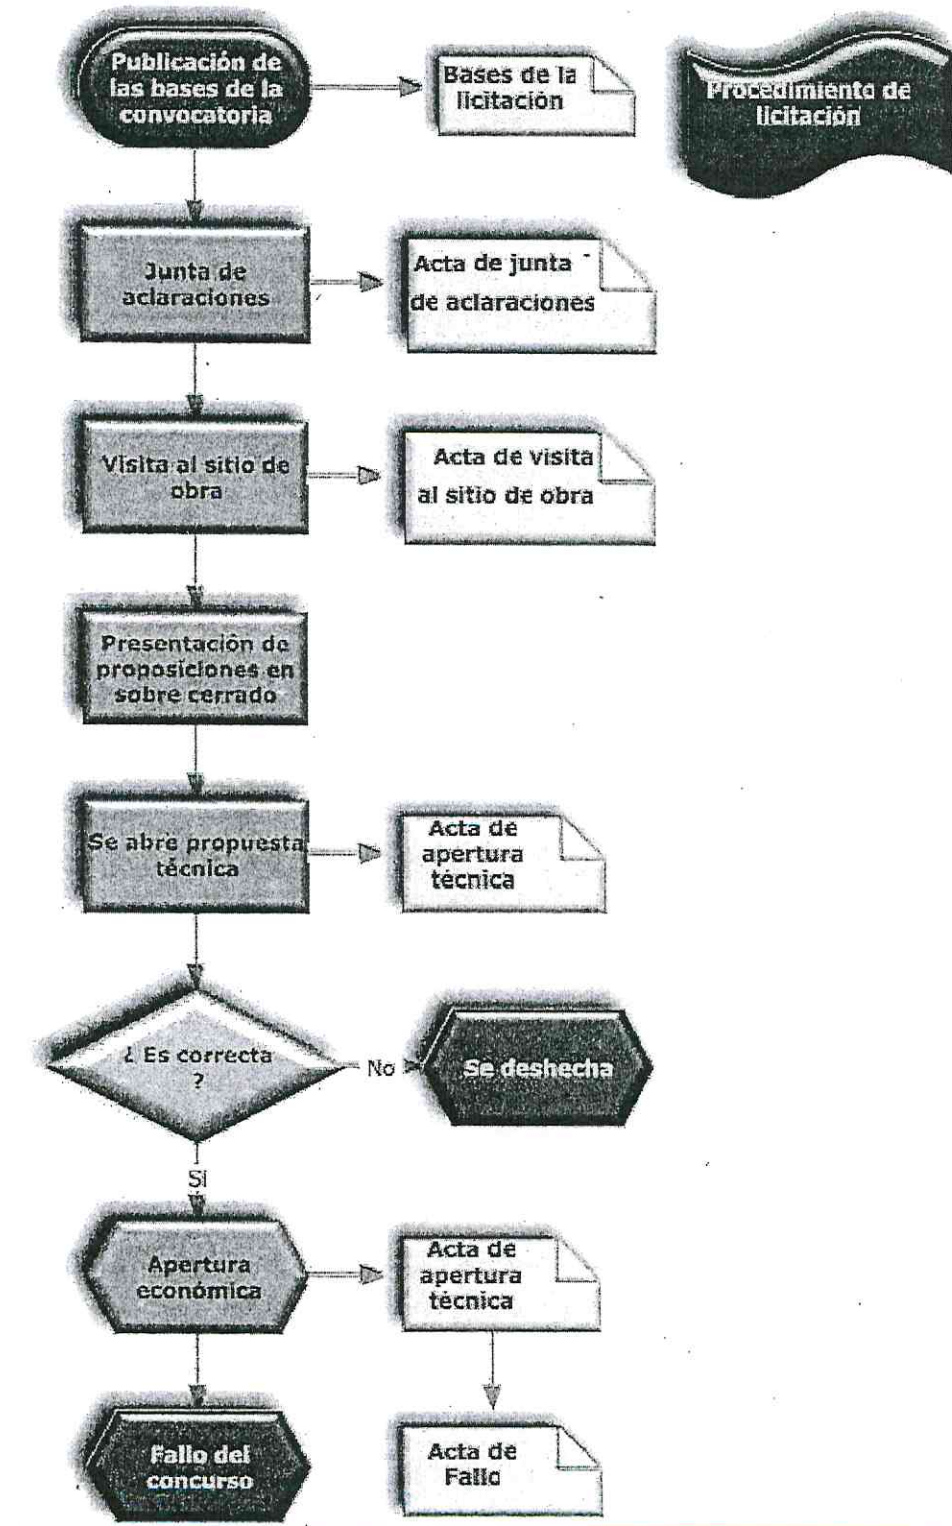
Publicación de las bases de la convocatoria

Bases de la licitación

Procedimiento de licitación

Junta de aclaraciones

Acta de junta de aclaraciones

Visita al sitio de obra

Acta de visita al sitio de obra

Presentación de proposiciones en sobre cerrado

Se abre propuesta técnica

Acta de apertura técnica

¿ Es correcta ?

No

Se deshecha

Si

Apertura económica

Acta de apertura técnica

Fallo del concurso

Acta de Fallo